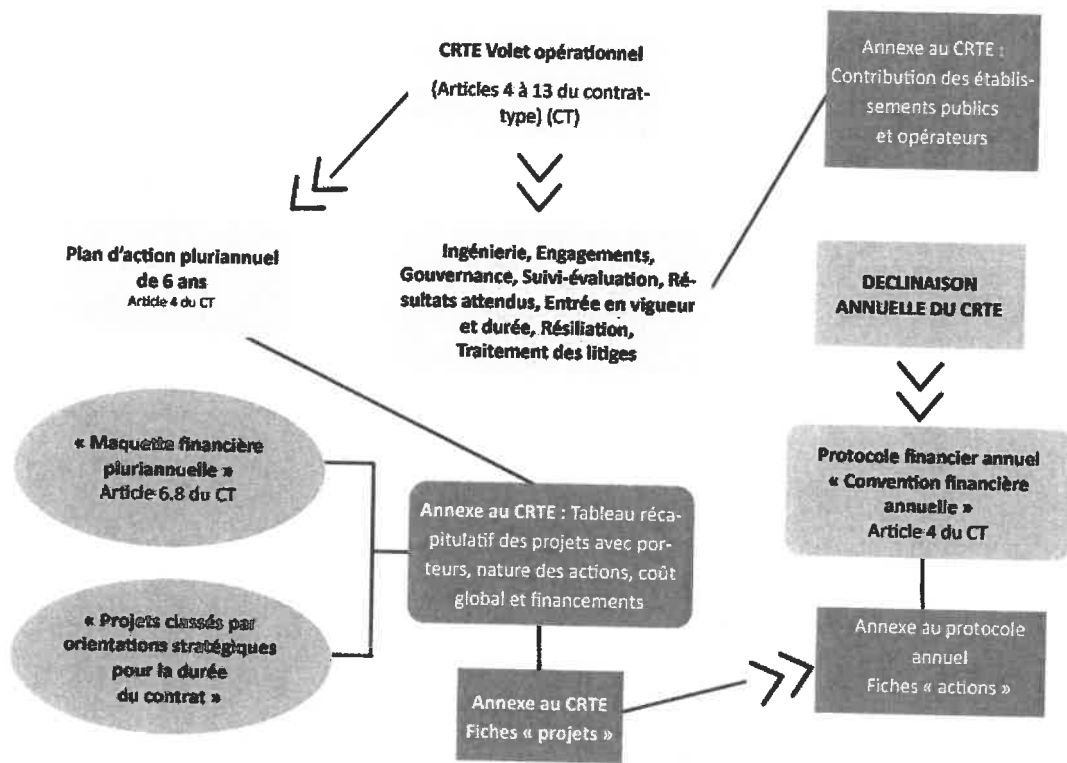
CRTE Volet opérationnel

(Articles 4 à 13 du contrat-type) (CT)

Annexe au CRTE : Contribution des établissements publics et opérateurs

Plan d'action pluriannuel de 6 ans
Article 4 du CT

Ingénierie, Engagements, Gouvernance, Suivi-évaluation, Résultats attendus, Entrée en vigueur et durée, Résiliation, Traitement des litiges

DECLINAISON ANNUELLE DU CRTE

« Maquette financière pluriannuelle »
Article 6.8 du CT

Protocole financier annuel
« Convention financière annuelle »
Article 4 du CT

Annexe au CRTE : Tableau récapitulatif des projets avec porteurs, nature des actions, coût global et financements

« Projets classés par orientations stratégiques pour la durée du contrat »

Annexe au protocole annuel
Fiches « actions »

Annexe au CRTE
Fiches « projets »